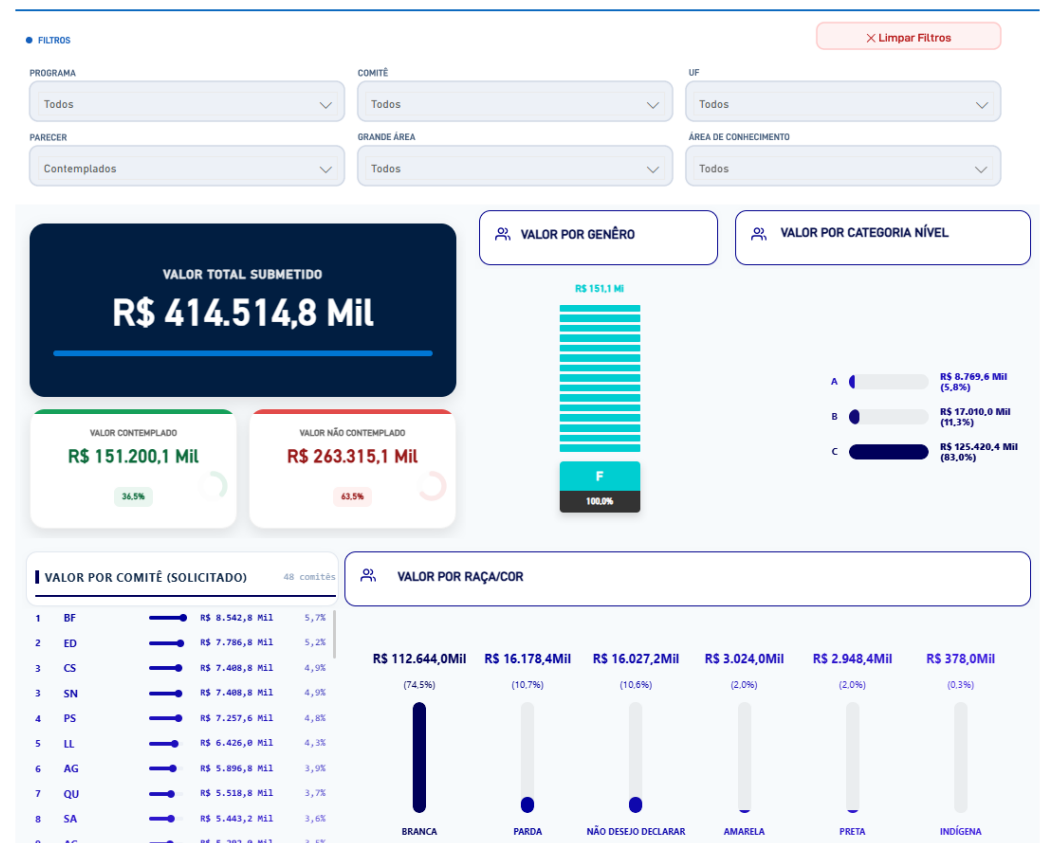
FILTROS

Limpar Filtros

PROGRAMA
Todos

COMITÊ
Todos

UF
Todos

PARECER
Contemplados

GRANDE ÁREA
Todos

ÁREA DE CONHECIMENTO
Todos

VALOR TOTAL SUBMETIDO
R$ 414.514,8 Mil

VALOR CONTEMPLADO
R$ 151.200,1 Mil
36,5%

VALOR NÃO CONTEMPLADO
R$ 263.315,1 Mil
63,5%

VALOR POR GENÊRO

R$ 151,1 Mi
F
100,0%

VALOR POR CATEGORIA NÍVEL

A R$ 8.769,6 Mil (5,8%)
B R$ 17.010,0 Mil (11,3%)
C R$ 125.420,4 Mil (83,0%)

VALOR POR COMITÊ (SOLICITADO) 48 comitês

| 1 | BF | R$ 8.542,8 Mil | 5,7% |
|---|---|---|---|
| 2 | ED | R$ 7.786,8 Mil | 5,2% |
| 3 | CS | R$ 7.408,8 Mil | 4,9% |
| 3 | SN | R$ 7.408,8 Mil | 4,9% |
| 4 | PS | R$ 7.257,6 Mil | 4,8% |
| 5 | LL | R$ 6.426,0 Mil | 4,3% |
| 6 | AG | R$ 5.896,8 Mil | 3,9% |
| 7 | QU | R$ 5.518,8 Mil | 3,7% |
| 8 | SA | R$ 5.443,2 Mil | 3,6% |

VALOR POR RAÇA/COR

R$ 112.644,0Mil (74,5%) BRANCA
R$ 16.178,4Mil (10,7%) PARDA
R$ 16.027,2Mil (10,6%) NÃO DESEJO DECLARAR
R$ 3.024,0Mil (2,0%) AMARELA
R$ 2.948,4Mil (2,0%) PRETA
R$ 378,0Mil (0,3%) INDÍGENA